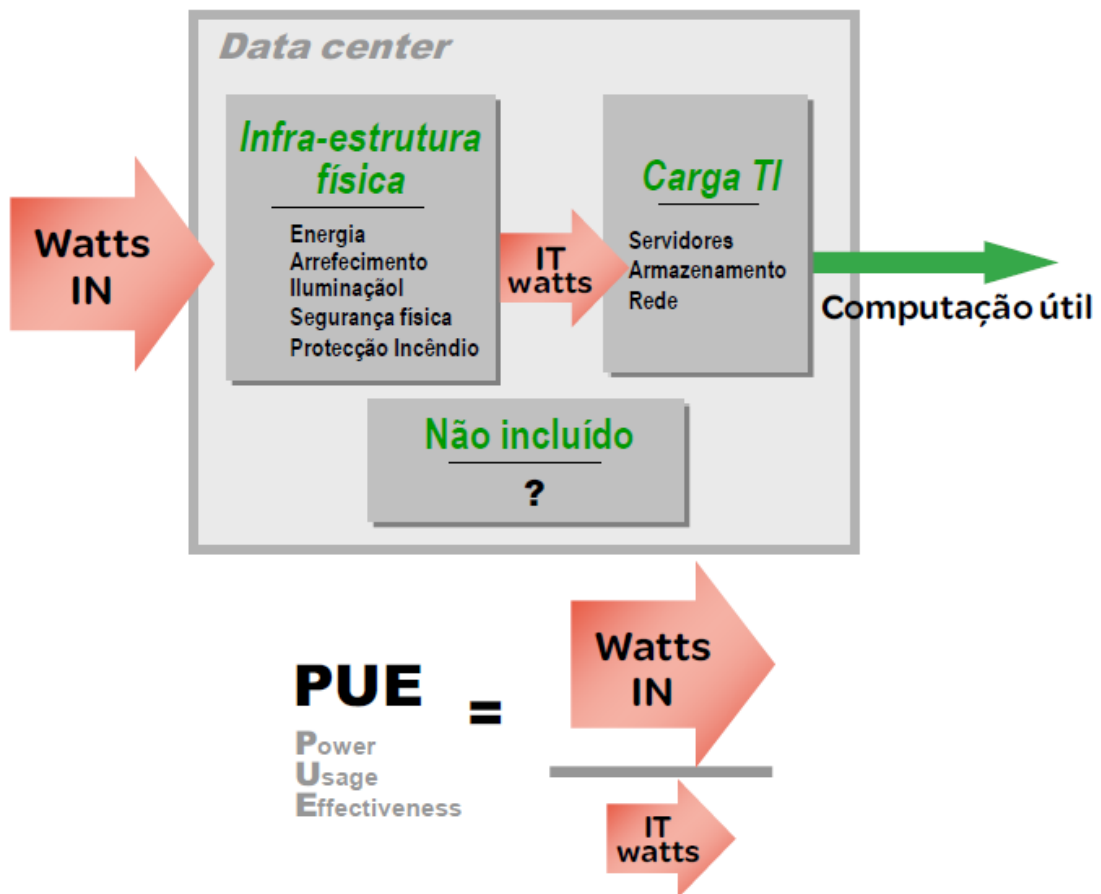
Data center

Watts IN

Infra-estrutura física

Energia
Arrefecimento
Iluminaçãol
Segurança física
Protecção Incêndio

IT watts

Carga TI

Servidores
Armazenamento
Rede

Computação útil

Não incluído

?

PUE
Power
Usage
Effectiveness

=

Watts IN

IT watts